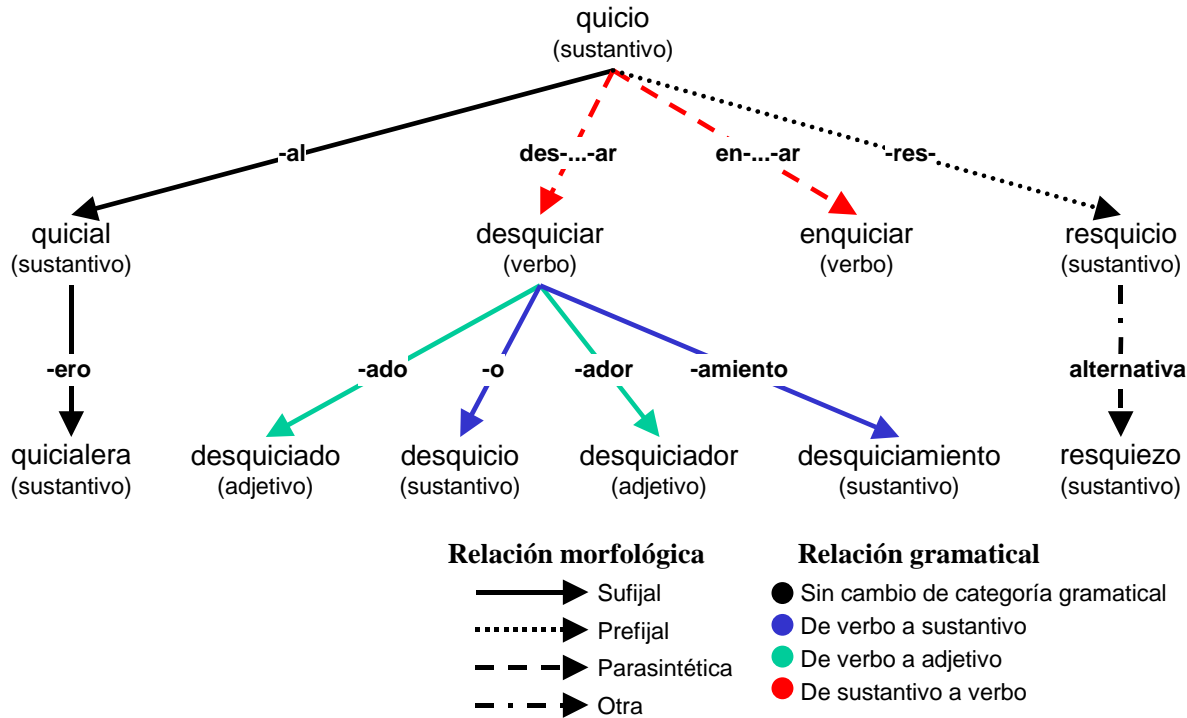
quicio
(sustantivo)

-al
des-...-ar
en-...-ar
-res-

quicial
(sustantivo)

desquiciar
(verbo)

enquiciar
(verbo)

resquicio
(sustantivo)

-ero

-ado
-o
-ador
-amiento

alternativa

quicialera
(sustantivo)

desquiciado
(adjetivo)

desquicio
(sustantivo)

desquiciador
(adjetivo)

desquiciamiento
(sustantivo)

resquiezo
(sustantivo)

Relación morfológica
Sufijal
Prefijal
Parasintética
Otra

Relación gramatical
Sin cambio de categoría gramatical
De verbo a sustantivo
De verbo a adjetivo
De sustantivo a verbo